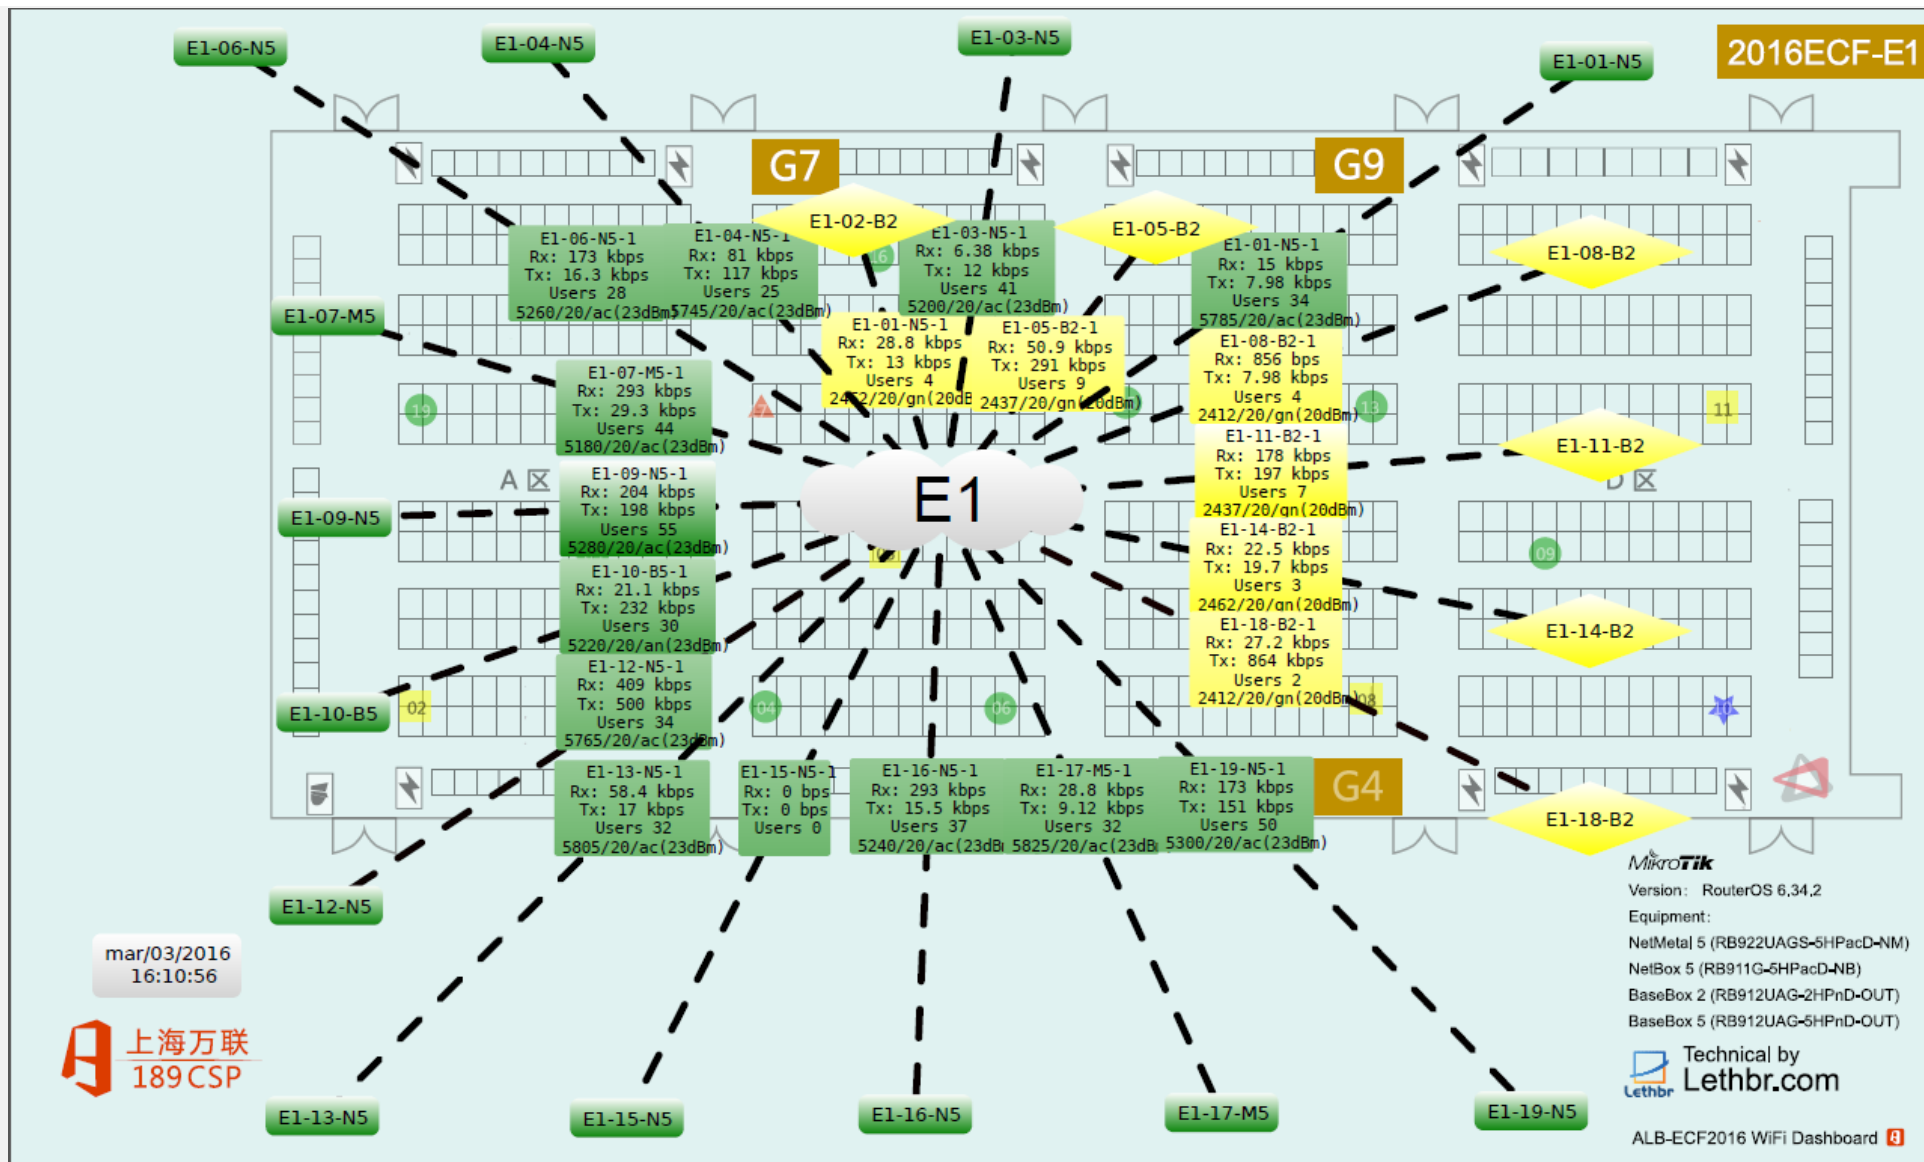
E1-06-N5
E1-04-N5
E1-03-N5
E1-01-N5
2016ECF-E1

G7
G9

E1-02-B2
E1-05-B2
E1-08-B2

E1-06-N5-1
Rx: 173 kbps
Tx: 16.3 kbps
Users 28
5260/20/ac(23dBm)

E1-04-N5-1
Rx: 81 kbps
Tx: 117 kbps
Users 25
5745/20/ac(23dBm)

E1-03-N5-1
Rx: 6.38 kbps
Tx: 12 kbps
Users 41
5200/20/ac(23dBm)

E1-01-N5-1
Rx: 15 kbps
Tx: 7.98 kbps
Users 34
5785/20/ac(23dBm)

E1-07-M5

E1-01-N5-1
Rx: 28.8 kbps
Tx: 13 kbps
Users 4
2462/20/gn(20dB

E1-05-B2-1
Rx: 50.9 kbps
Tx: 291 kbps
Users 9
2437/20/gn(20dBm)

E1-08-B2-1
Rx: 856 bps
Tx: 7.98 kbps
Users 4
2412/20/gn(20dBm)

E1-07-M5-1
Rx: 293 kbps
Tx: 29.3 kbps
Users 44
5180/20/ac(23dBm)

19
13
11

E1-11-B2-1
Rx: 178 kbps
Tx: 197 kbps
Users 7
2437/20/gn(20dBm)

E1-11-B2

A

E1-09-N5-1
Rx: 204 kbps
Tx: 198 kbps
Users 55
5280/20/ac(23dBm)

E1

E1-09-N5

D

E1-14-B2-1
Rx: 22.5 kbps
Tx: 19.7 kbps
Users 3
2462/20/gn(20dBm)

09

E1-10-B5-1
Rx: 21.1 kbps
Tx: 232 kbps
Users 30
5220/20/an(23dBm)

E1-14-B2

E1-18-B2-1
Rx: 27.2 kbps
Tx: 864 kbps
Users 2
2412/20/gn(20dBm)

E1-12-N5-1
Rx: 409 kbps
Tx: 500 kbps
Users 34
5765/20/ac(23dBm)

E1-10-B5
02
04
06
08

E1-13-N5-1
Rx: 58.4 kbps
Tx: 17 kbps
Users 32
5805/20/ac(23dBm)

E1-15-N5-1
Rx: 0 bps
Tx: 0 bps
Users 0

E1-16-N5-1
Rx: 293 kbps
Tx: 15.5 kbps
Users 37
5240/20/ac(23dB

E1-17-M5-1
Rx: 28.8 kbps
Tx: 9.12 kbps
Users 32
5825/20/ac(23dB

E1-19-N5-1
Rx: 173 kbps
Tx: 151 kbps
Users 50
5300/20/ac(23dBm)

G4

E1-18-B2

E1-12-N5

MikroTik
Version: RouterOS 6,34,2
Equipment:
NetMetal 5 (RB922UAGS-5HPacD-NM)
NetBox 5 (RB911G-5HPacD-NB)
BaseBox 2 (RB912UAG-2HPnD-OUT)
BaseBox 5 (RB912UAG-5HPnD-OUT)

mar/03/2016
16:10:56

上海万联
189CSP

Technical by
Lethbr.com
Lethbr

E1-13-N5
E1-15-N5
E1-16-N5
E1-17-M5
E1-19-N5

ALB-ECF2016 WiFi Dashboard